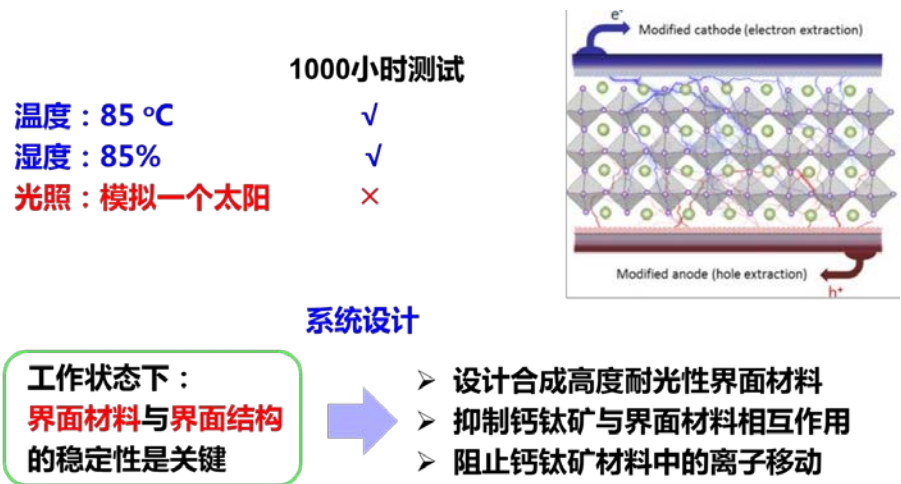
1000小时测试

温度：85 °C √

湿度：85% √

光照：模拟一个太阳 ×

$e^-$ Modified cathode (electron extraction)

Modified anode (hole extraction) $h^+$

系统设计

工作状态下：
界面材料与界面结构的稳定性是关键

➢ 设计合成高度耐光性界面材料
➢ 抑制钙钛矿与界面材料相互作用
➢ 阻止钙钛矿材料中的离子移动